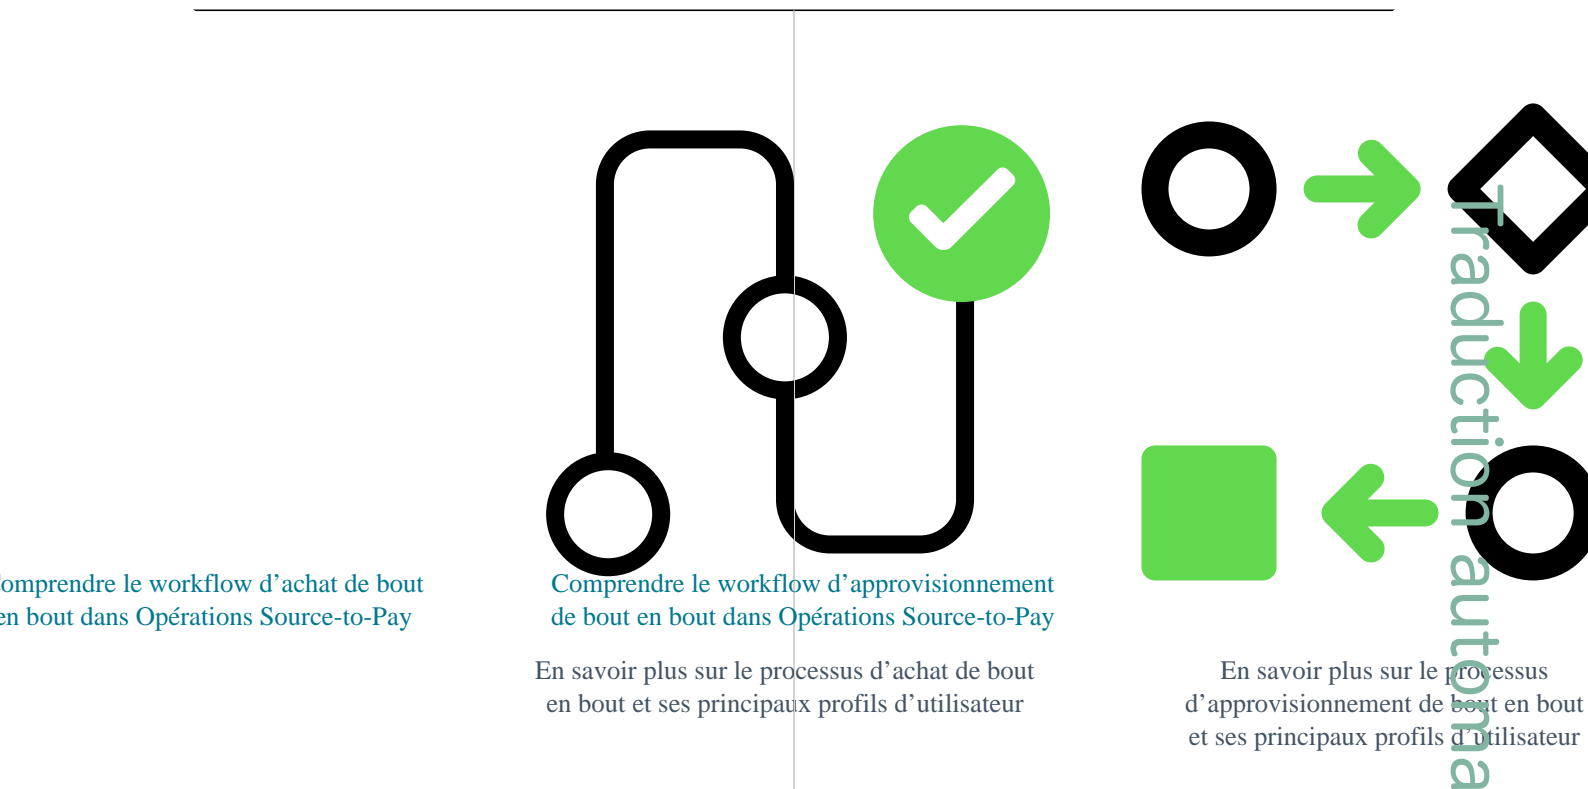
omprendre le workflow d'achat de bout en bout dans Opérations Source-to-Pay

Comprendre le workflow d'approvisionnement de bout en bout dans Opérations Source-to-Pay

En savoir plus sur le processus d'achat de bout en bout et ses principaux profils d'utilisateur

En savoir plus sur le processus d'approvisionnement de bout en bout et ses principaux profils d'utilisateur

Traduction automa